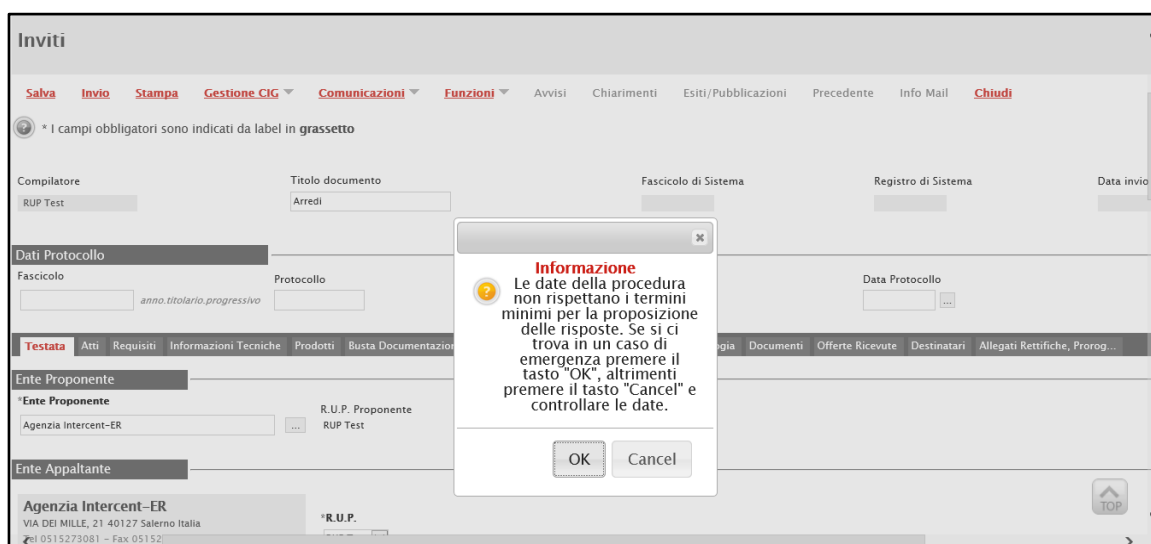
Inviti

Salva Invio Stampa Gestione CIG Comunicazioni Funzioni Avvisi Chiarimenti Esiti/Pubblicazioni Precedente Info Mail Chiudi

* I campi obbligatori sono indicati da label in **grassetto**

Compilatore
RUP Test

Titolo documento
Arredi

Fascicolo di Sistema

Registro di Sistema

Data invio

Dati Protocollo
Fascicolo
anno.titolario.progressivo

Protocollo

Data Protocollo
...

Testata Atti Requisiti Informazioni Tecniche Prodotti Busta Documentazio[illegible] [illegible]gia Documenti Offerte Ricevute Destinatari Allegati Rettifiche, Prorog...

Ente Proponente
*Ente Proponente
Agenzia Intercent-ER ...

R.U.P. Proponente
RUP Test

Ente Appaltante
Agenzia Intercent-ER
VIA DEI MILLE, 21 40127 Salerno Italia
Tel 0515273081 - Fax 05152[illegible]

*R.U.P.

Informazione
Le date della procedura non rispettano i termini minimi per la proposizione delle risposte. Se si ci trova in un caso di emergenza premere il tasto "OK", altrimenti premere il tasto "Cancel" e controllare le date.

OK Cancel

TOP